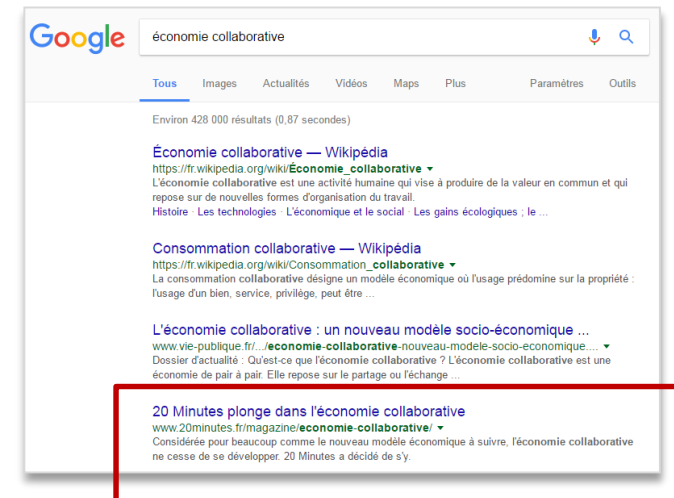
Google

économie collaborative

Tous Images Actualités Vidéos Maps Plus Paramètres Outils

Environ 428 000 résultats (0,87 secondes)

Économie collaborative — Wikipédia
https://fr.wikipedia.org/wiki/Économie_collaborative ▾
L'économie collaborative est une activité humaine qui vise à produire de la valeur en commun et qui repose sur de nouvelles formes d'organisation du travail.
Histoire · Les technologies · L'économique et le social · Les gains écologiques ; le ...

Consommation collaborative — Wikipédia
https://fr.wikipedia.org/wiki/Consommation_collaborative ▾
La consommation collaborative désigne un modèle économique où l'usage prédomine sur la propriété : l'usage d'un bien, service, privilège, peut être ...

L'économie collaborative : un nouveau modèle socio-économique ...
www.vie-publique.fr/.../economie-collaborative-nouveau-modele-socio-economique.... ▾
Dossier d'actualité : Qu'est-ce que l'économie collaborative ? L'économie collaborative est une économie de pair à pair. Elle repose sur le partage ou l'échange ...

20 Minutes plonge dans l'économie collaborative
www.20minutes.fr/magazine/economie-collaborative/ ▾
Considérée pour beaucoup comme le nouveau modèle économique à suivre, l'économie collaborative ne cesse de se développer. 20 Minutes a décidé de s'y.